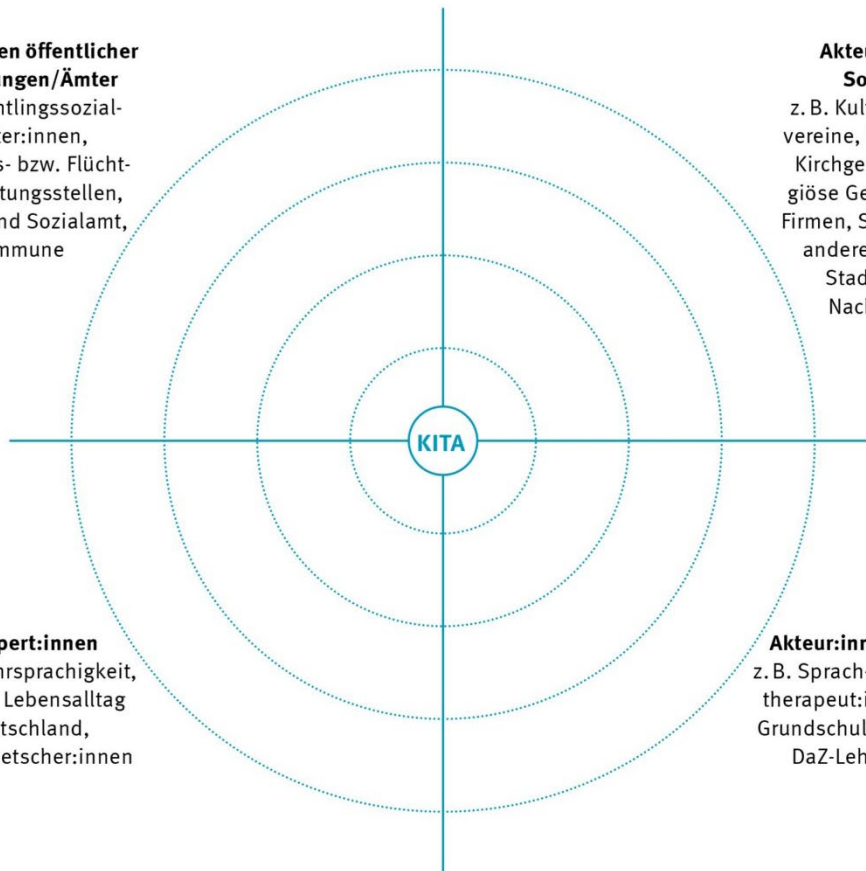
en öffentlicher
ngen/Ämter
htlingssozialter:innen,
s- bzw. Flüchttungsstellen,
nd Sozialamt,
mmune

Akte
So
z. B. Kul
vereine,
Kirchge
giöse Ge
Firmen, S
andere
Stad
Nach

KITA

pert:innen
hrsprachigkeit,
Lebensalltag
tschland,
etscher:innen

Akteur:inn
z. B. Sprach-
therapeut:i
Grundschul
DaZ-Leh